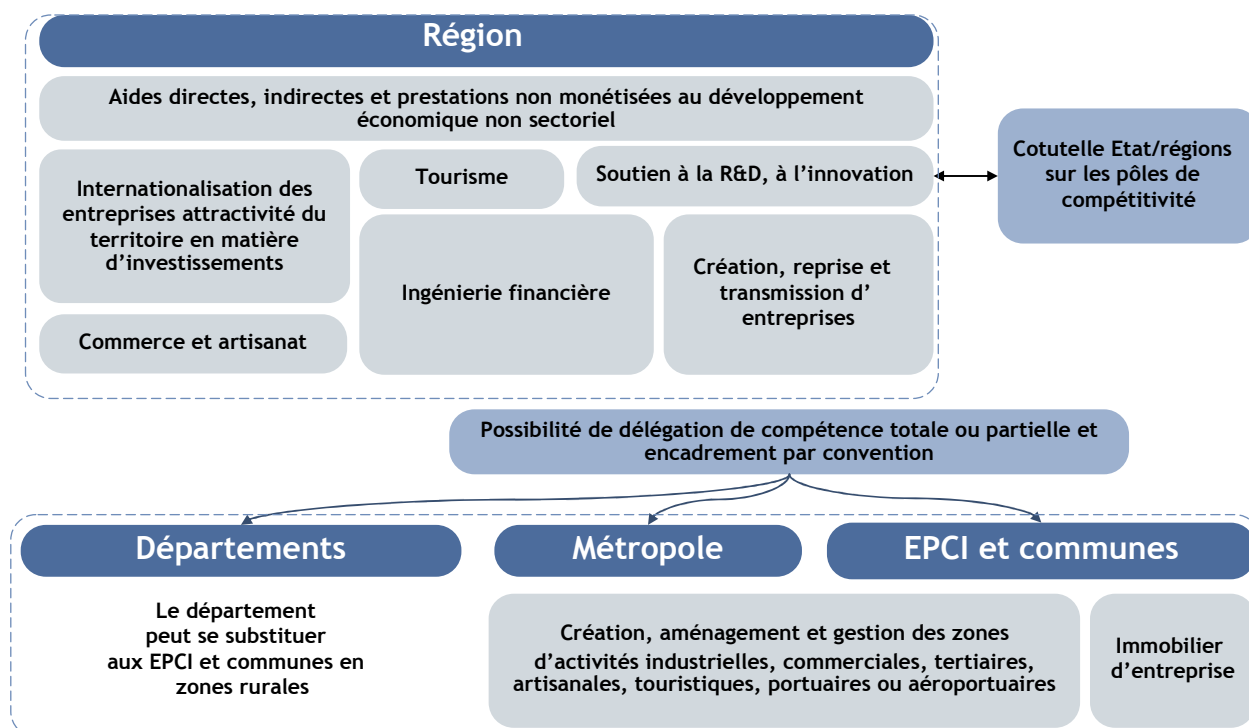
Région

Aides directes, indirectes et prestations non monétisées au développement économique non sectoriel

Internationalisation des entreprises attractivité du territoire en matière d'investissements

Tourisme

Soutien à la R&D, à l'innovation

Cotutelle Etat/régions sur les pôles de compétitivité

Commerce et artisanat

Ingénierie financière

Création, reprise et transmission d' entreprises

Possibilité de délégation de compétence totale ou partielle et encadrement par convention

Départements

Métropole

EPCI et communes

Le département peut se substituer aux EPCI et communes en zones rurales

Création, aménagement et gestion des zones d'activités industrielles, commerciales, tertiaires, artisanales, touristiques, portuaires ou aéroportuaires

Immobilier d'entreprise